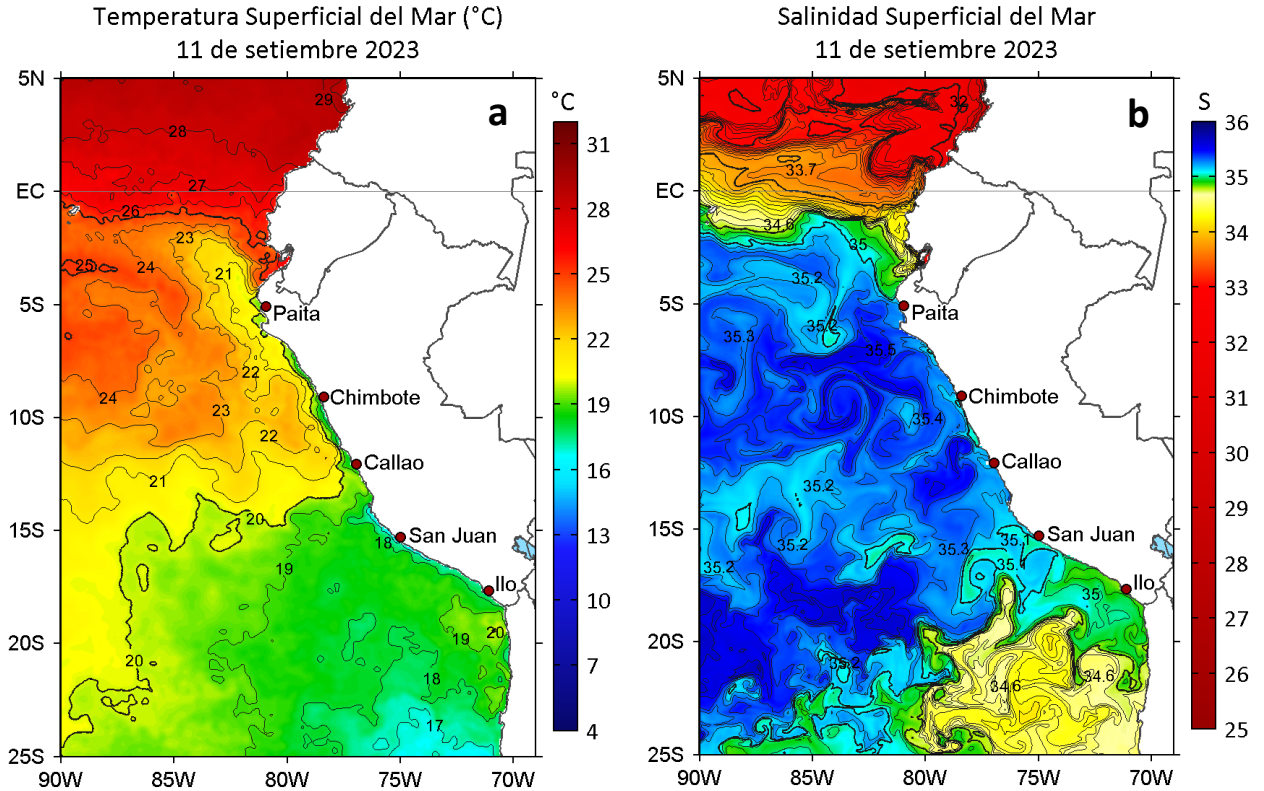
Temperatura Superficial del Mar (°C)
11 de setiembre 2023

a

°C
31
28
25
22
19
16
13
10
7
4

5N
EC
5S
10S
15S
20S
25S
90W 85W 80W 75W 70W

29
28
27
26
25
24
23
21
22
23
22
24
21
20
18
19
20
19
20
18
17

Paita
Chimbote
Callao
San Juan
Ilo

Salinidad Superficial del Mar
11 de setiembre 2023

b

S
36
35
34
33
32
31
30
29
28
27
26
25

5N
EC
5S
10S
15S
20S
25S
90W 85W 80W 75W 70W

32
33.7
34.6
35
35.2
35.3
35.2
35.5
35.4
35.2
35.2
35.3
35.1
35.2
35.4
35
35.2
34.6
34.6

Paita
Chimbote
Callao
San Juan
Ilo